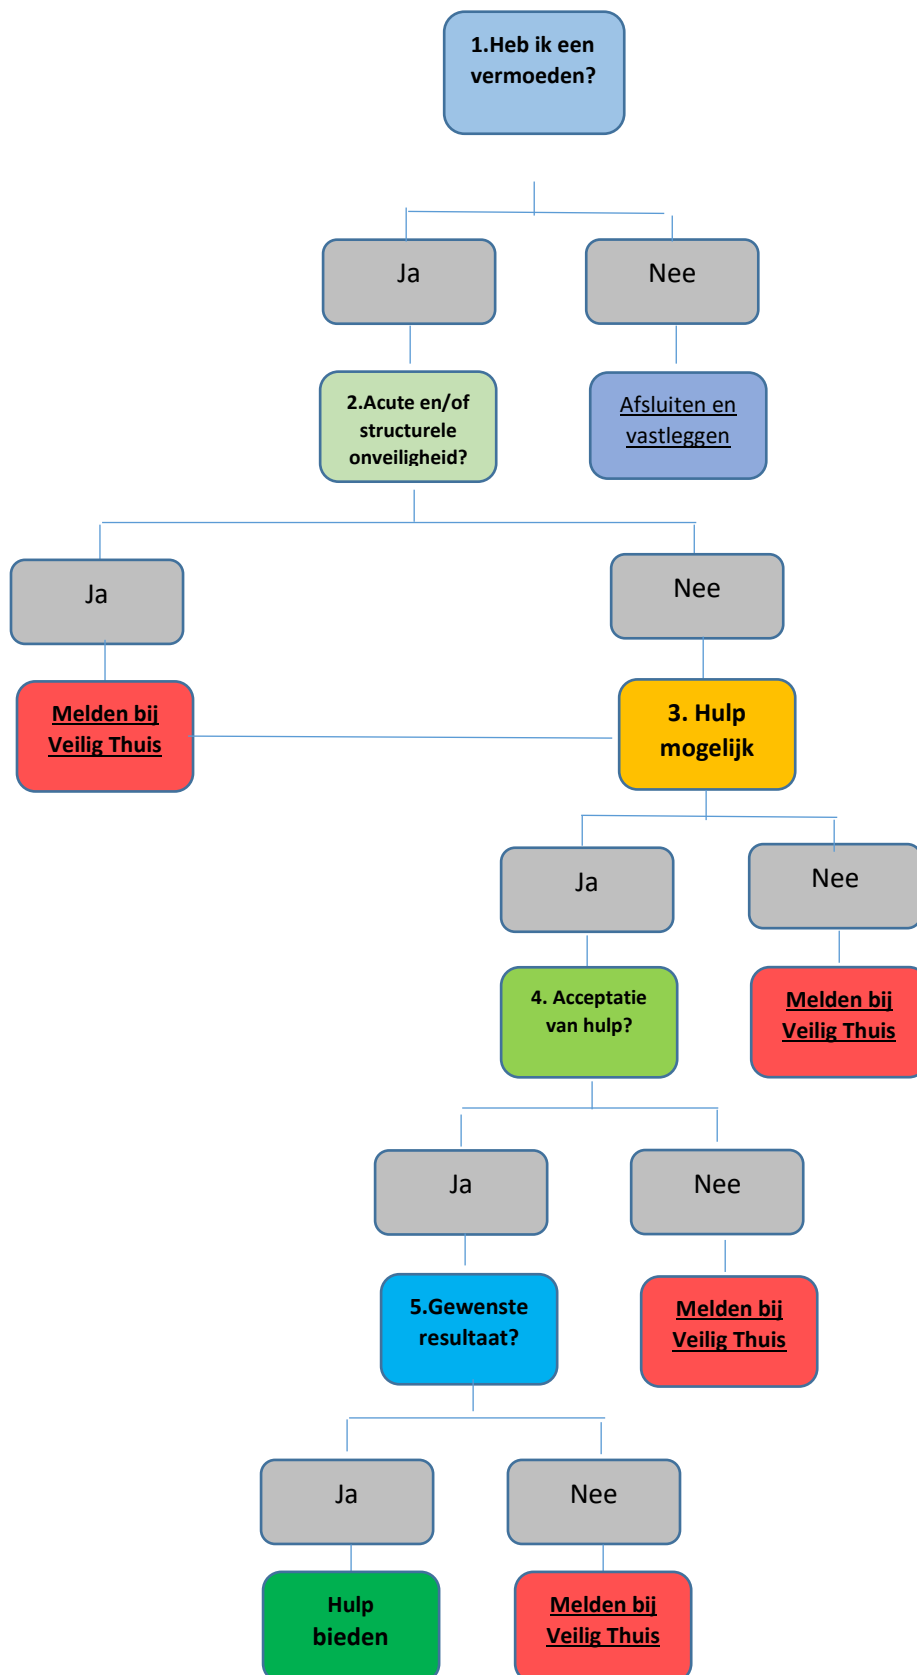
1.Heb ik een vermoeden?

Ja

Nee

2.Acute en/of structurele onveiligheid?

Afsluiten en vastleggen

Ja

Nee

Melden bij Veilig Thuis

3. Hulp mogelijk

Ja

Nee

4. Acceptatie van hulp?

Melden bij Veilig Thuis

Ja

Nee

5.Gewenste resultaat?

Melden bij Veilig Thuis

Ja

Nee

Hulp bieden

Melden bij Veilig Thuis